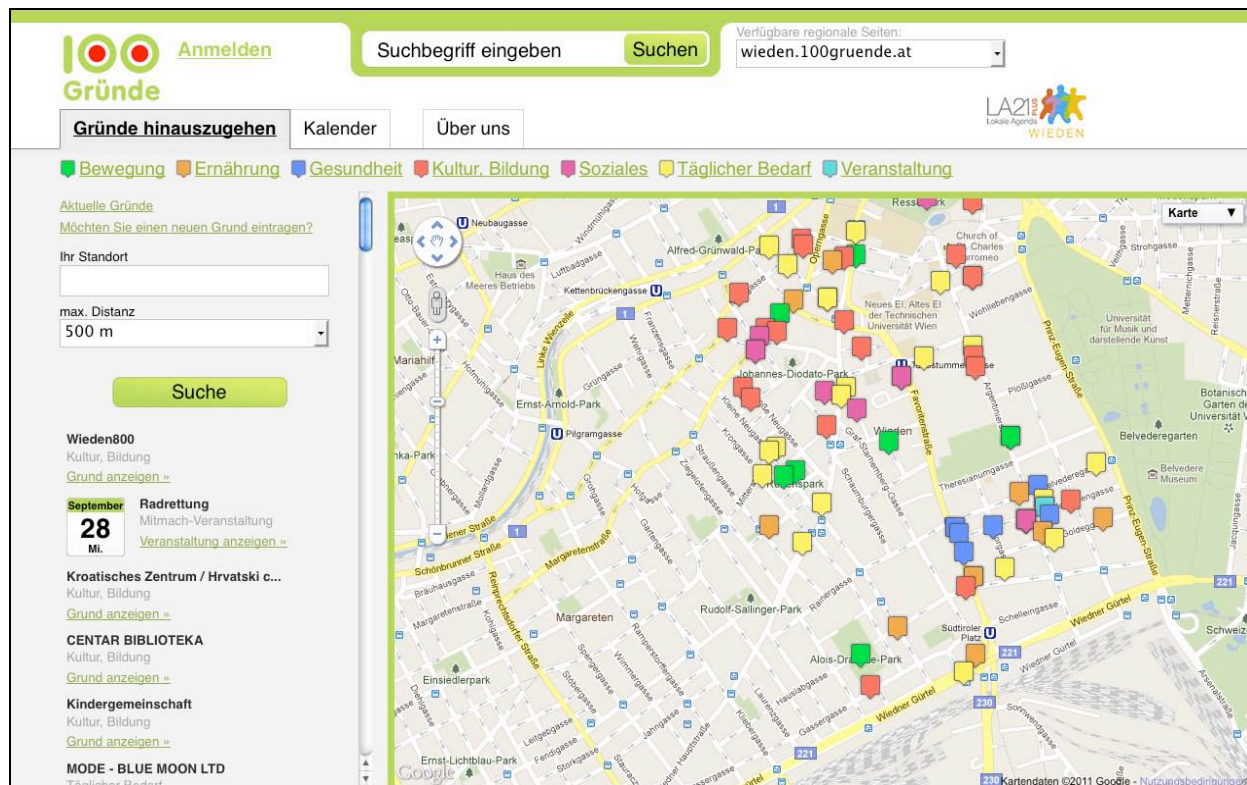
100 Gründe

Anmelden

Suchbegriff eingeben Suchen

Verfügbare regionale Seiten:
wieden.100gruende.at

LA21 PLUS Lokale Agenda WIEDEN

Gründe hinauszugehen | Kalender | Über uns

Bewegung Ernährung Gesundheit Kultur, Bildung Soziales Täglicher Bedarf Veranstaltung

Aktuelle Gründe
Möchten Sie einen neuen Grund eintragen?

Ihr Standort

max. Distanz
500 m

Suche

Wieden800
Kultur, Bildung
Grund anzeigen »

September 28 Mi.
Radrettung
Mitmach-Veranstaltung
Veranstaltung anzeigen »

Kroatisches Zentrum / Hrvatski c...
Kultur, Bildung
Grund anzeigen »

CENTAR BIBLIOTEKA
Kultur, Bildung
Grund anzeigen »

Kindergemeinschaft
Kultur, Bildung
Grund anzeigen »

MODE - BLUE MOON LTD
Täglicher Bedarf

Karte

Neubaugasse
Windmühlgasse
Alfred-Grünwald-Park
Haus des Meeres Betriebs
Luftbadgasse
Kettenbrückengasse
Operngasse
Church of St. Charles Borromeo
Neues El. Altes El der Technischen Universität Wien
Wohllebengasse
Universität für Musik und darstellende Kunst
Strohgasse
Metternichgasse
Rennweg
Mariahilf
Linke Wienzeile
Franzensgasse
Johannes-Diodato-Park
Taubstummengasse
Argentinierstraße
Prinz-Eugen-Straße
Plößlgasse
Botanischer Garten der Universität Wien
Ernst-Arnold-Park
Pilgramgasse
Wieden
Favoritenstraße
Belvederegarten
Belvedere Museum
Theresianumgasse
Rubenspark
Graf-Starhemberg-Gasse
Schaumburgergasse
Kriehubergasse
Schönbrunner Straße
Margaretenstraße
Reinprechtsdorfer Straße
Rudolf-Sallinger-Park
Rainergasse
Margareten
Südtiroler Platz
Schelleingasse
Wiedner Gürtel
Schweizer
Einsiedlerpark
Alois-Drasche-Park
Laurenzgasse
Hauslabgasse
Gassergasse
Ernst-Lichtblau-Park
Fendigasse
Storkgasse
Bräuhausgasse
Kohlgasse
Ramperstorffergasse
Wimmergasse
Sonnwendgasse
Arsenalstraße
Goldeggasse
Mollardgasse
Hofmühlgasse
Grüngasse
Kettenbrückengasse
Ressel
221
230
1

Google
Kartendaten ©2011 Google - Nutzungsbedingungen